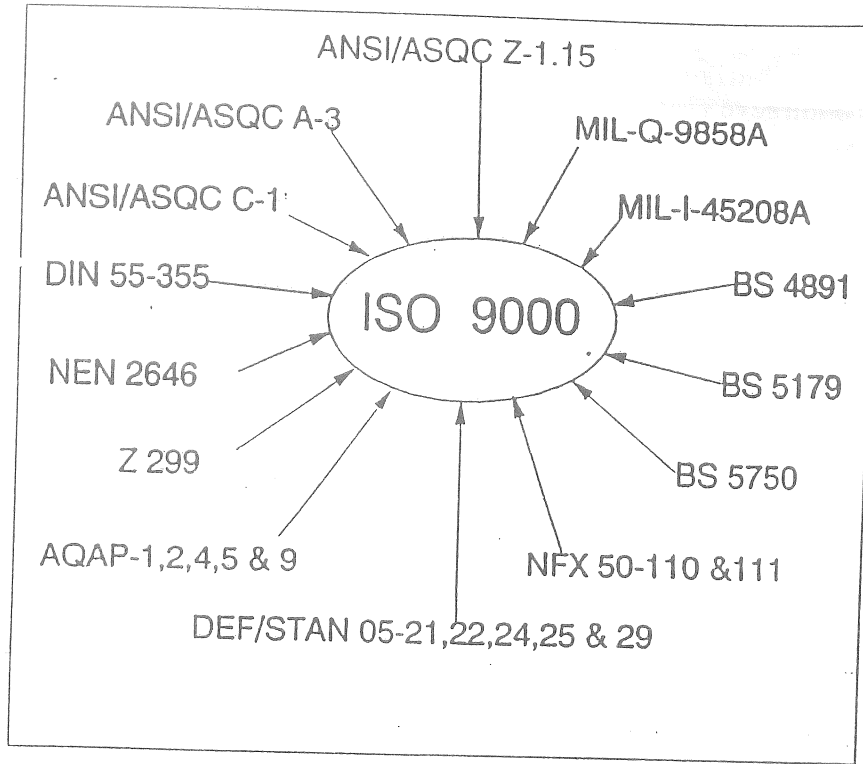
ANSI/ASQC Z-1.15

ANSI/ASQC A-3

MIL-Q-9858A

ANSI/ASQC C-1

MIL-I-45208A

DIN 55-355

ISO 9000

BS 4891

NEN 2646

BS 5179

Z 299

BS 5750

AQAP-1,2,4,5 & 9

NFX 50-110 &111

DEF/STAN 05-21,22,24,25 & 29